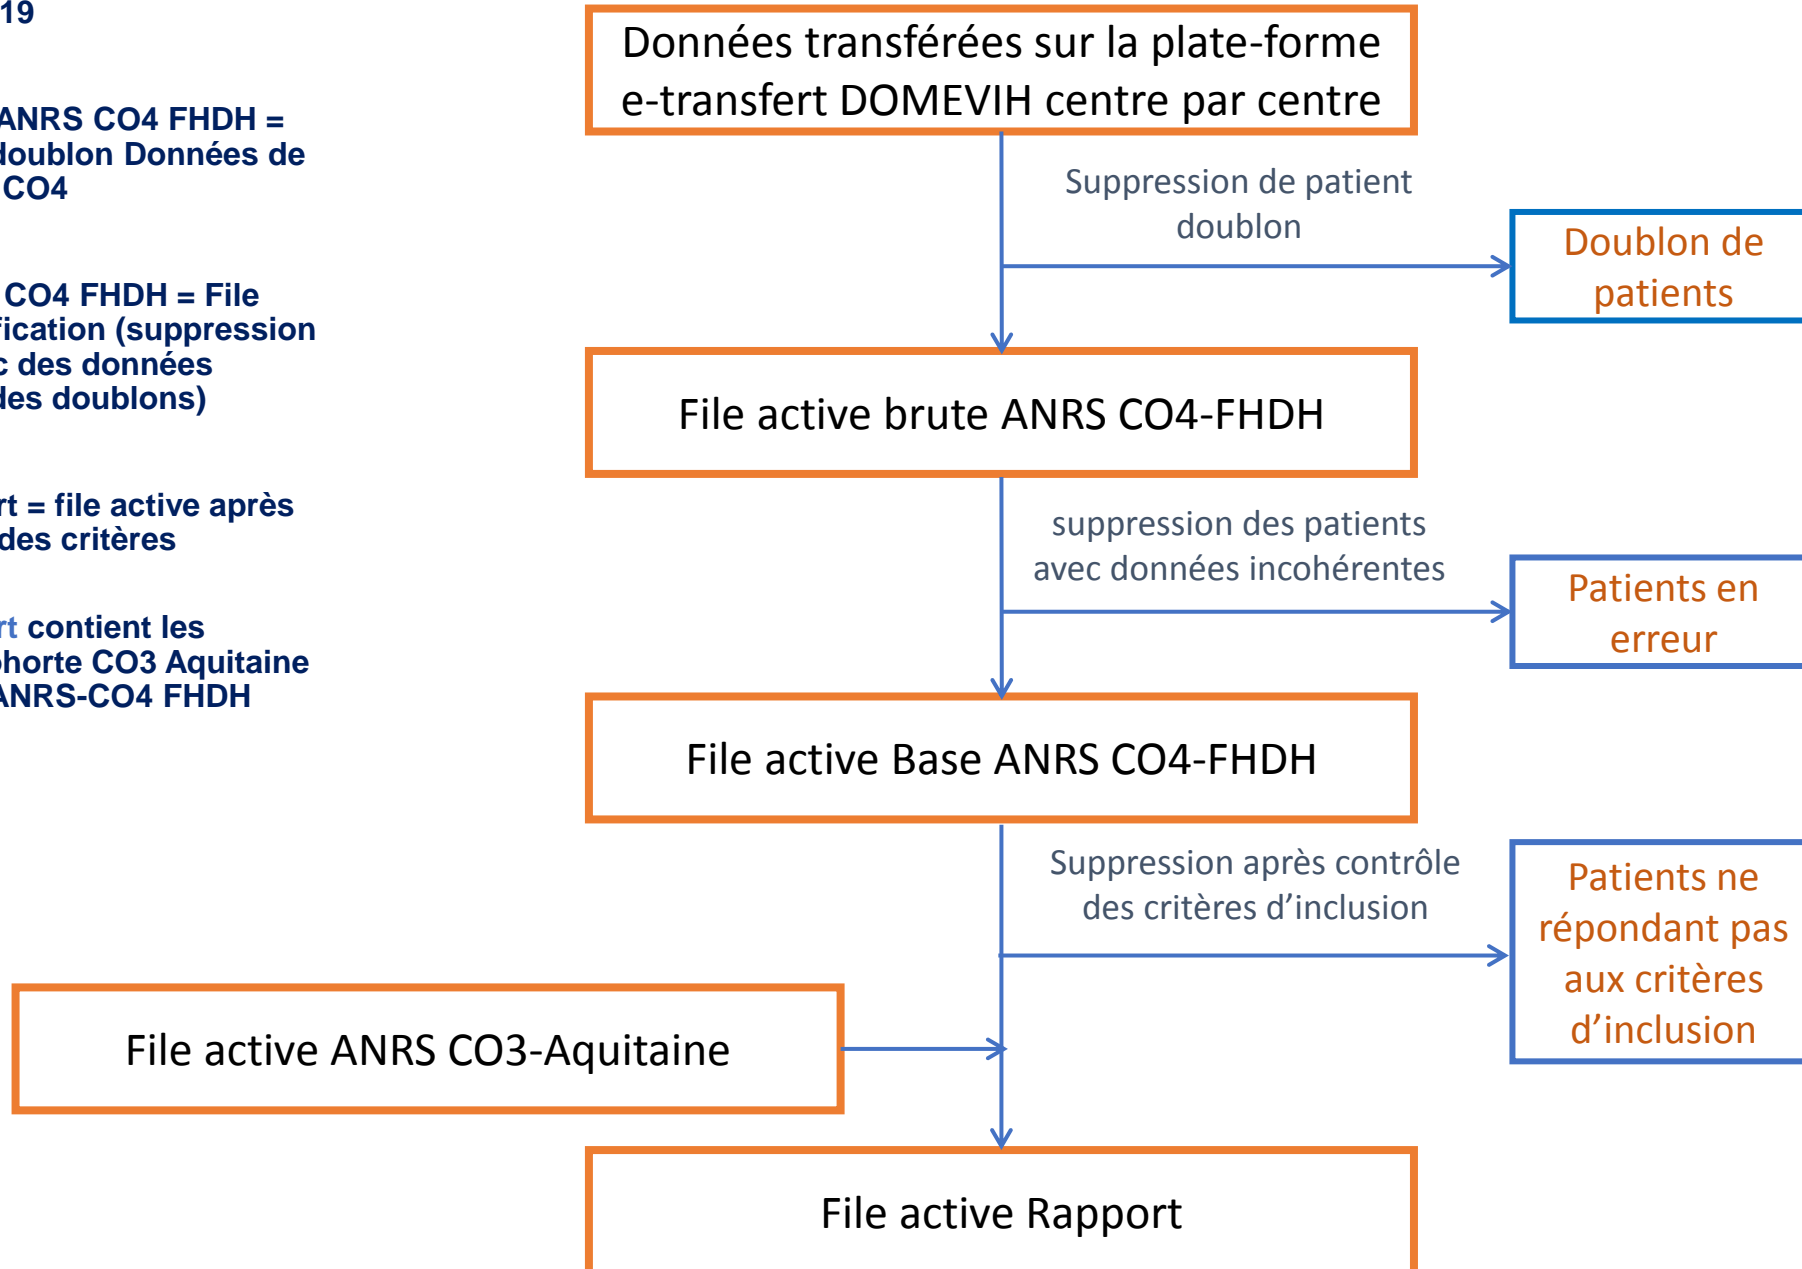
19

ANRS CO4 FHDH = loublon Données de CO4

CO4 FHDH = File fication (suppression c des données les doublons)

rt = file active après des critères

rt contient les horte CO3 Aquitaine ANRS-CO4 FHDH

Données transférées sur la plate-forme e-transfert DOMEVIH centre par centre

Suppression de patient doublon

Doublon de patients

File active brute ANRS CO4-FHDH

suppression des patients avec données incohérentes

Patients en erreur

File active Base ANRS CO4-FHDH

Suppression après contrôle des critères d'inclusion

Patients ne répondant pas aux critères d'inclusion

File active ANRS CO3-Aquitaine

File active Rapport